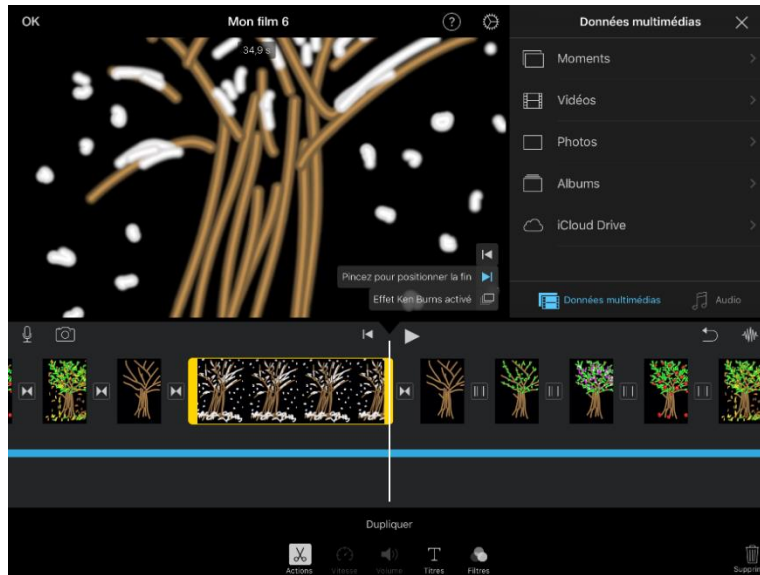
OK
Mon film 6
Données multimédias
34,9 s
Moments
Vidéos
Photos
Albums
iCloud Drive
Pincez pour positionner la fin
Effet Ken Burns activé
Données multimédias
Audio
Dupliquer
Actions
Vitesse
Volume
Titres
Filtres
Supprim